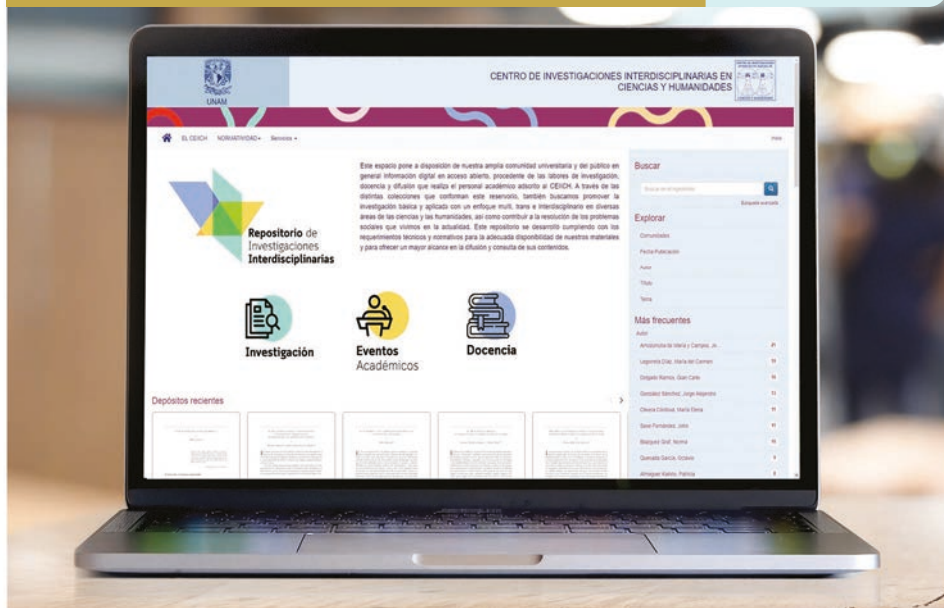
UNAM

CENTRO DE INVESTIGACIONES INTERDISCIPLINARIAS EN CIENCIAS Y HUMANIDADES

EL CEIICH NORMATIVIDAD▾ Servicios ▾

Repositorio de Investigaciones Interdisciplinarias

Este espacio pone a disposición de nuestra amplia comunidad universitaria y del público en general información digital en acceso abierto, procedente de las labores de investigación, docencia y difusión que realiza el personal académico adscrito al CEIICH. A través de las distintas colecciones que conforman este reservorio, también buscamos promover la investigación básica y aplicada con un enfoque multi, trans e interdisciplinario en diversas áreas de las ciencias y las humanidades, así como contribuir a la resolución de los problemas sociales que vivimos en la actualidad. Este repositorio se desarrolló cumpliendo con los requerimientos técnicos y normativos para la adecuada disponibilidad de nuestros materiales y para ofrecer un mayor alcance en la difusión y consulta de sus contenidos.

Investigación

Eventos Académicos

Docencia

Depósitos recientes

Buscar

Buscar en el repositorio

Búsqueda avanzada

Explorar

Comunidades

Fecha Publicación

Autor

Título

Tema

Más frecuentes

Autor

Arnáiz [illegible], Je...

Legorreta Díaz, María del Carmen

Delgado Ramos, Gian Carlo

González Sánchez, Jorge Alejandro

Olvera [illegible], María Elena

Saret Fernández, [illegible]

Blázquez Graf, Norma

Quezada García, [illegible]

Almaguer Kalixto, Patricia